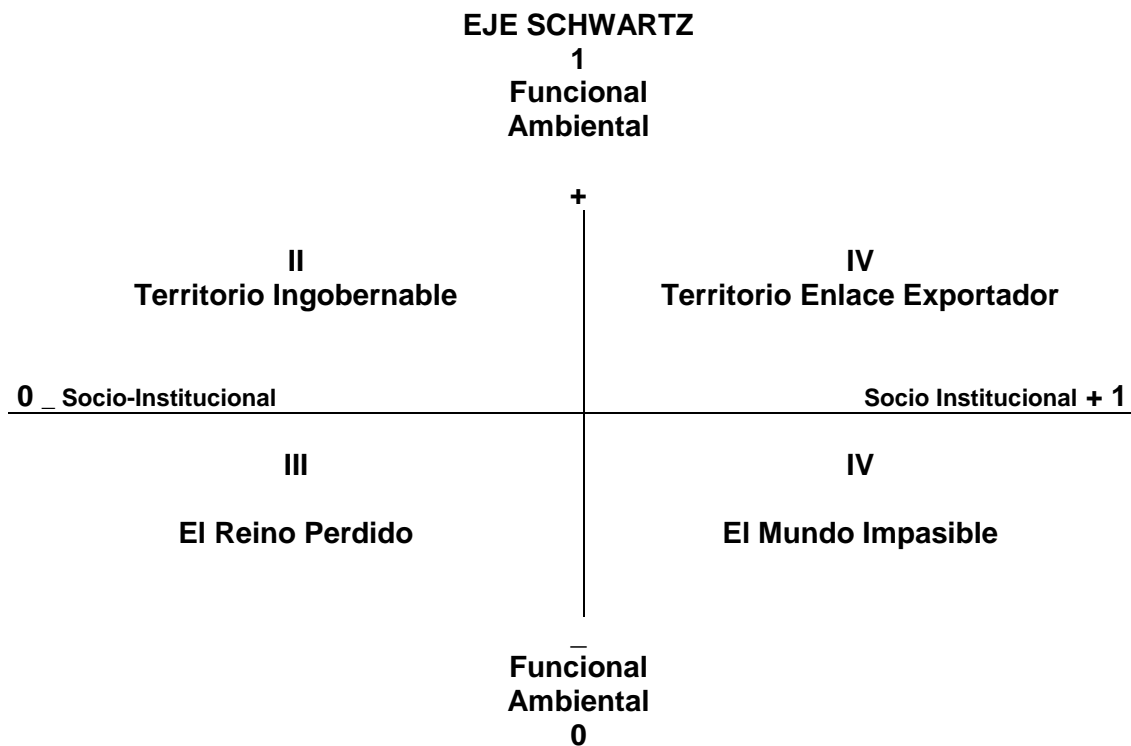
EJE SCHWARTZ
1
Funcional
Ambiental

+

II
Territorio Ingobernable

IV
Territorio Enlace Exportador

0 _ Socio-Institucional

Socio Institucional + 1

III

El Reino Perdido

IV

El Mundo Impasible

_
Funcional
Ambiental
0